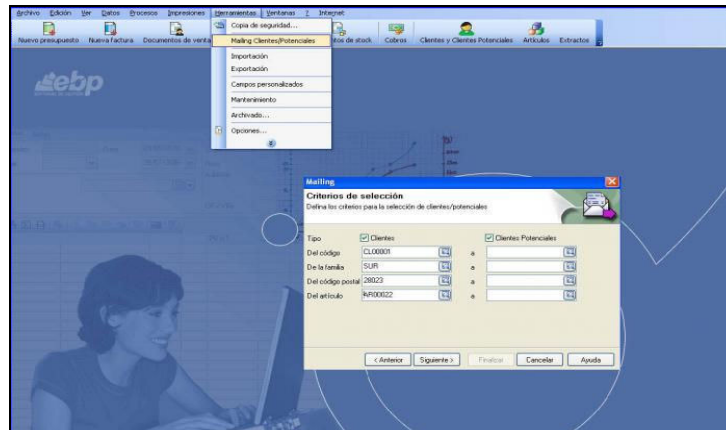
Archivo Edición Ver Datos Procesos Impresiones Herramientas Ventanas ? Internet

Nuevo presupuesto Nueva factura Documentos de venta

Copia de seguridad...
Mailing Clientes/Potenciales
Importación
Exportación
Campos personalizados
Mantenimiento
Archivado...
Opciones...

...tos de stock Cobros Clientes y Clientes Potenciales Artículos Extractos

ebp

Mailing

Criterios de selección
Defina los criterios para la selección de clientes/potenciales

| | | | |
|---|---|---|---|
| Tipo | ☑ Clientes | | ☑ Clientes Potenciales |
| Del código | CL00801 | a | |
| De la familia | SUR | a | |
| Del código postal | 28023 | a | |
| Del artículo | AR00022 | a | |

< Anterior Siguiente > Finalizar Cancelar Ayuda